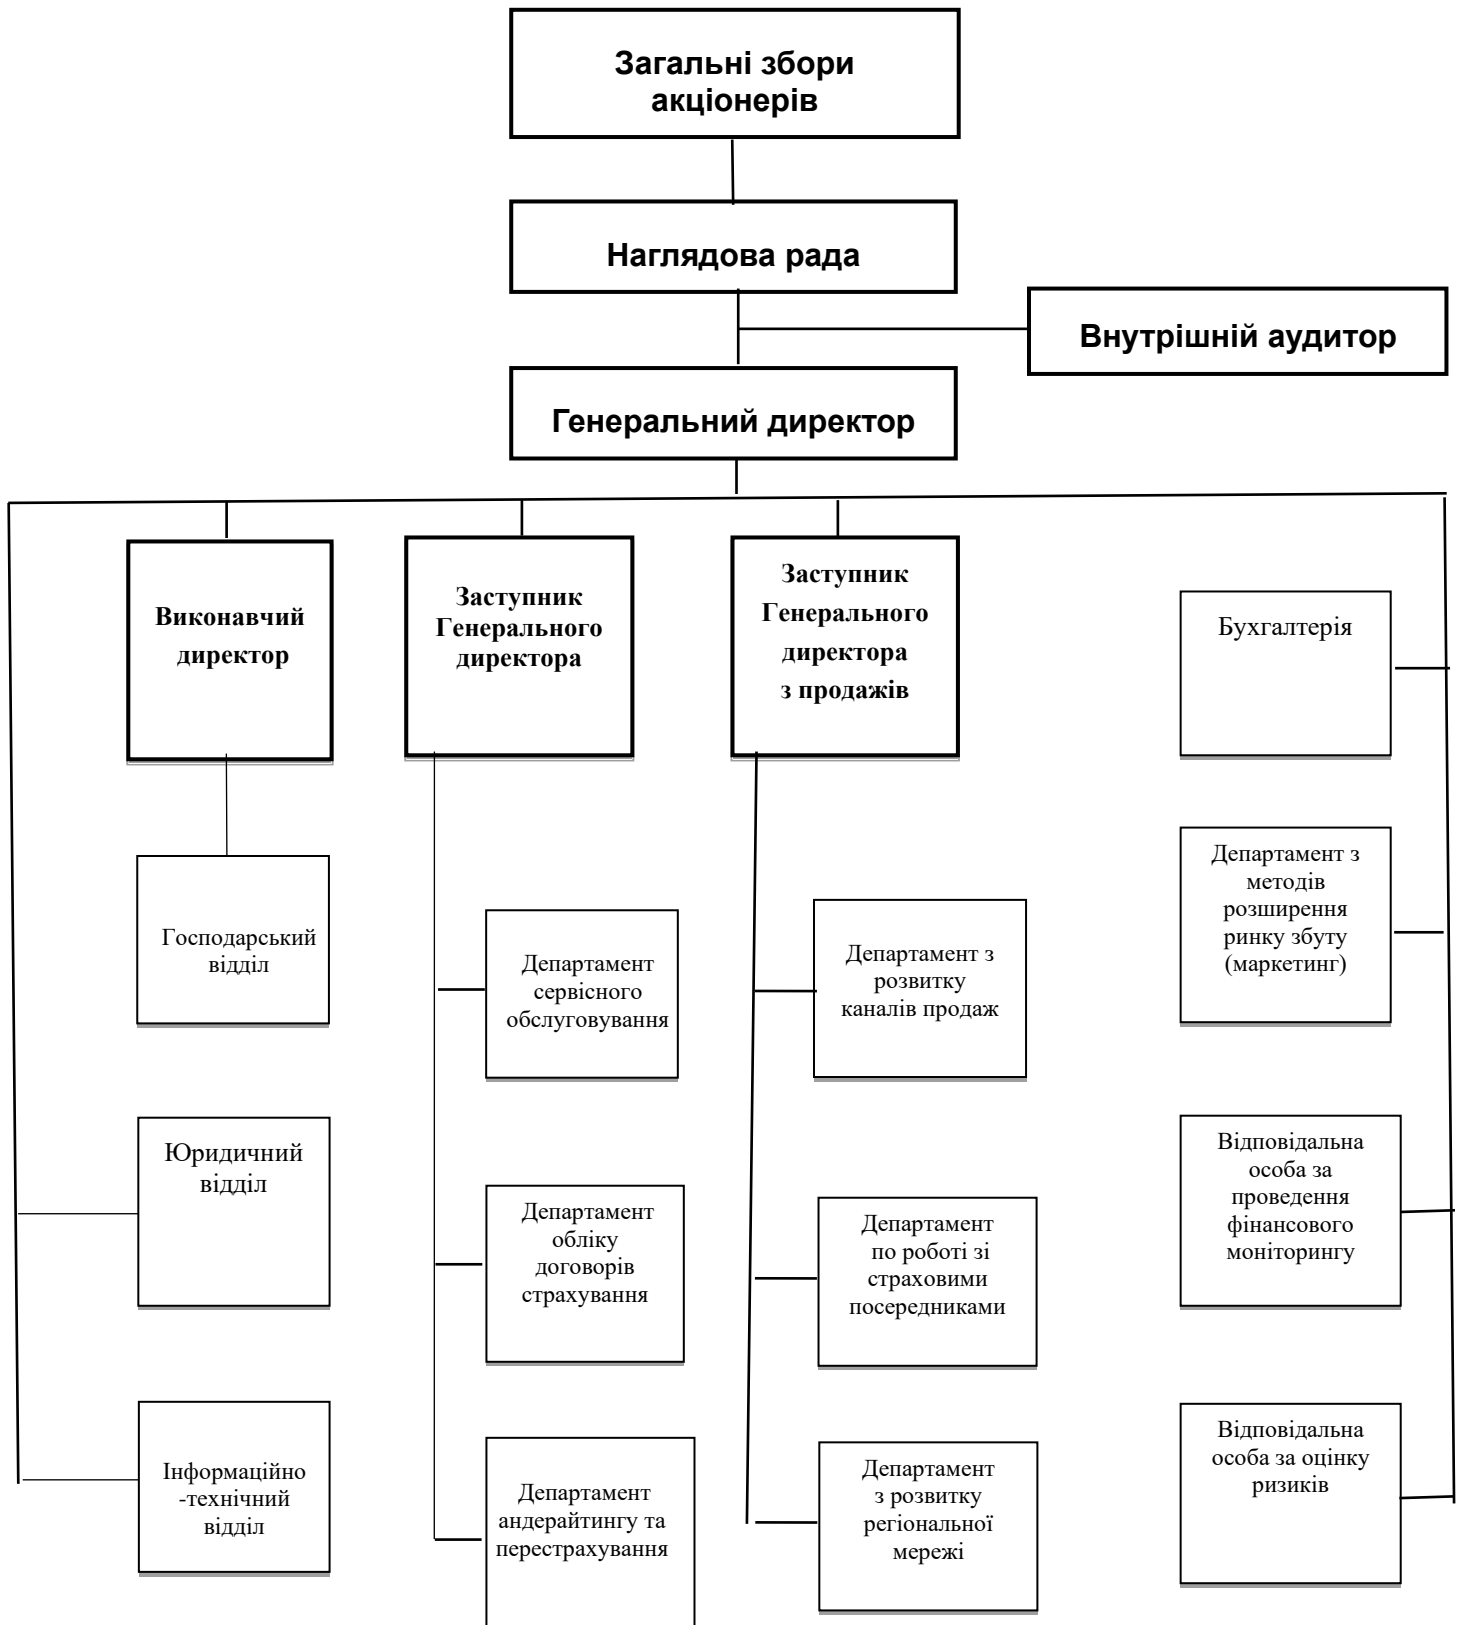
Загальні збори акціонерів

Наглядова рада

Внутрішній аудитор

Генеральний директор

Виконавчий директор

Заступник Генерального директора

Заступник Генерального директора з продажів

Бухгалтерія

Господарський відділ

Юридичний відділ

Інформаційно -технічний відділ

Департамент сервісного обслуговування

Департамент обліку договорів страхування

Департамент андерайтингу та перестрахування

Департамент з розвитку каналів продаж

Департамент по роботі зі страховими посередниками

Департамент з розвитку регіональної мережі

Департамент з методів розширення ринку збуту (маркетинг)

Відповідальна особа за проведення фінансового моніторингу

Відповідальна особа за оцінку ризиків